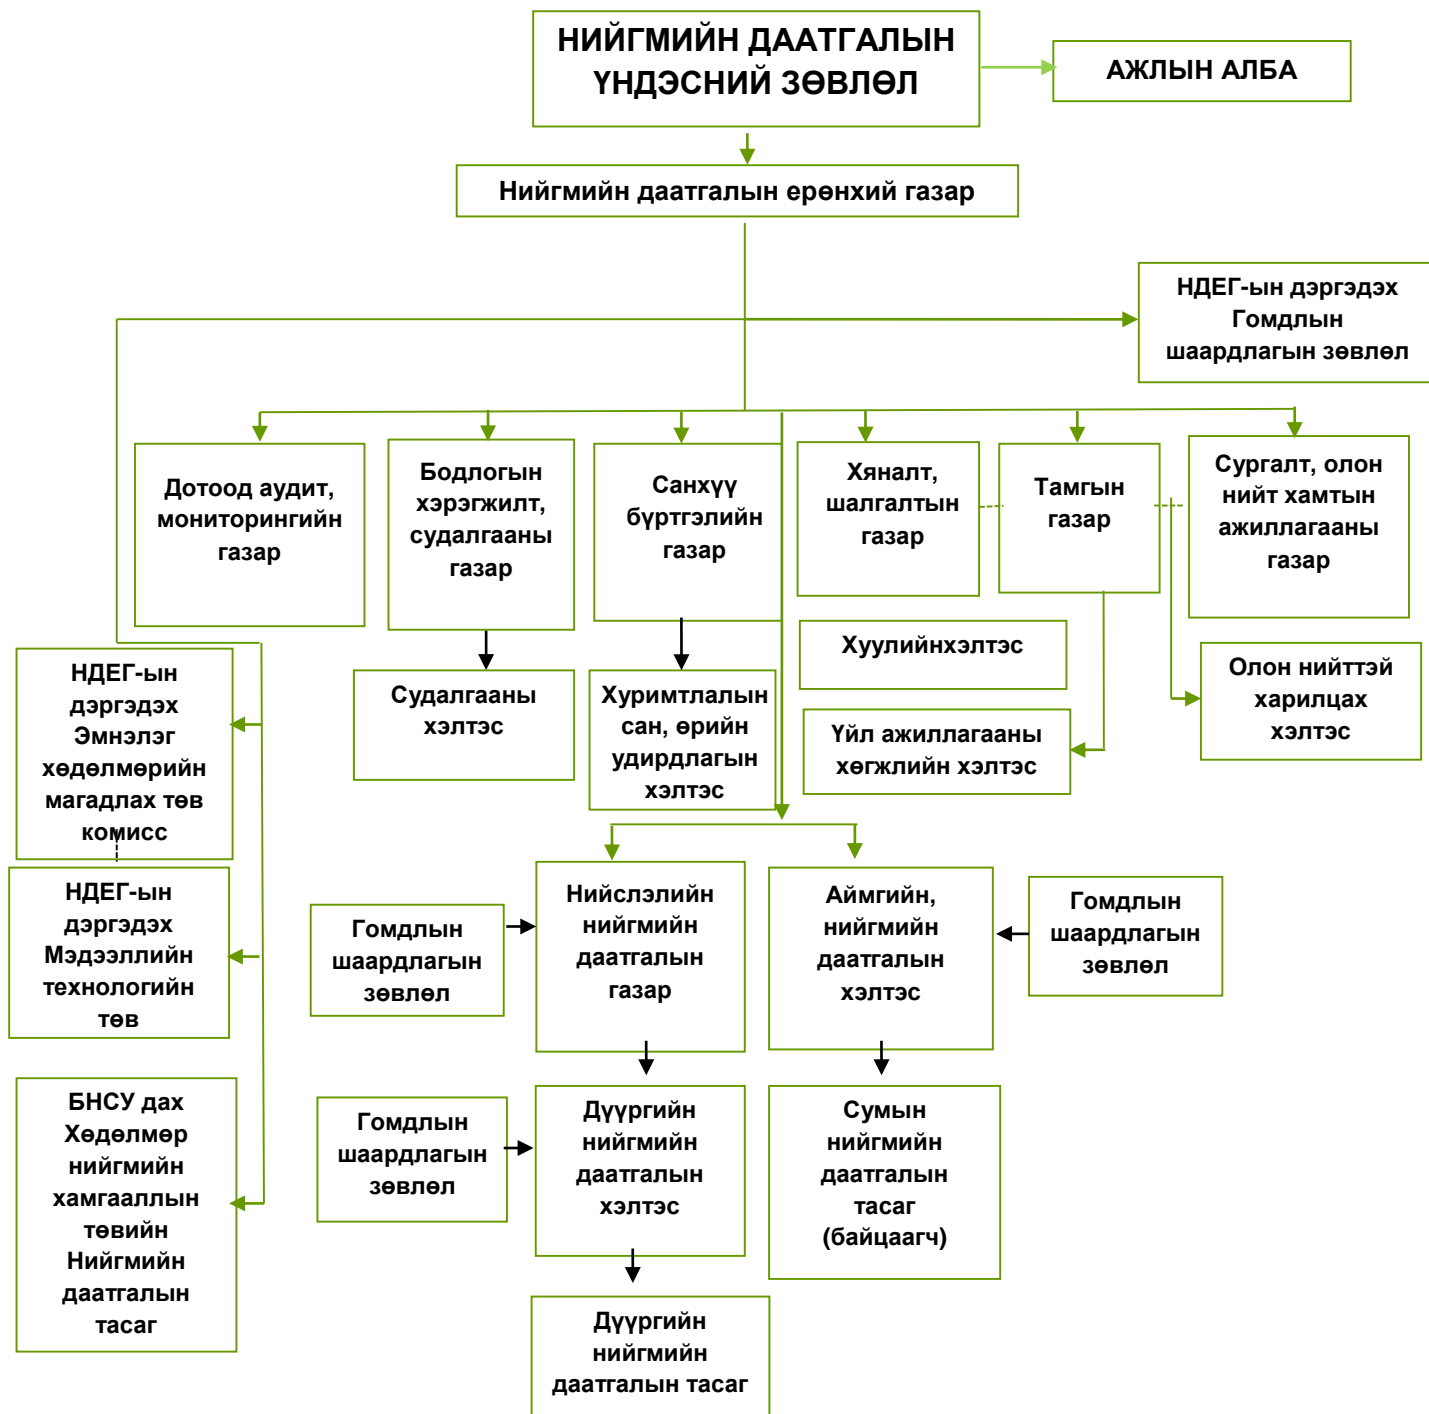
НИЙГМИЙН ДААТГАЛЫН ҮНДЭСНИЙ ЗӨВЛӨЛ

АЖЛЫН АЛБА

Нийгмийн даатгалын ерөнхий газар

НДЕГ-ын дэргэдэх Гомдлын шаардлагын зөвлөл

Дотоод аудит, мониторингийн газар

Бодлогын хэрэгжилт, судалгааны газар

Санхүү бүртгэлийн газар

Хяналт, шалгалтын газар

Тамгын газар

Сургалт, олон нийт хамтын ажиллагааны газар

Хуулийнхэлтэс

Судалгааны хэлтэс

Хуримтлалын сан, өрийн удирдлагын хэлтэс

Үйл ажиллагааны хөгжлийн хэлтэс

Олон нийттэй харилцах хэлтэс

НДЕГ-ын дэргэдэх Эмнэлэг хөдөлмөрийн магадлах төв комисс

НДЕГ-ын дэргэдэх Мэдээллийн технологийн төв

Гомдлын шаардлагын зөвлөл

Нийслэлийн нийгмийн даатгалын газар

Аймгийн, нийгмийн даатгалын хэлтэс

Гомдлын шаардлагын зөвлөл

БНСУ дах Хөдөлмөр нийгмийн хамгааллын төвийн Нийгмийн даатгалын тасаг

Гомдлын шаардлагын зөвлөл

Дүүргийн нийгмийн даатгалын хэлтэс

Сумын нийгмийн даатгалын тасаг (байцаагч)

Дүүргийн нийгмийн даатгалын тасаг